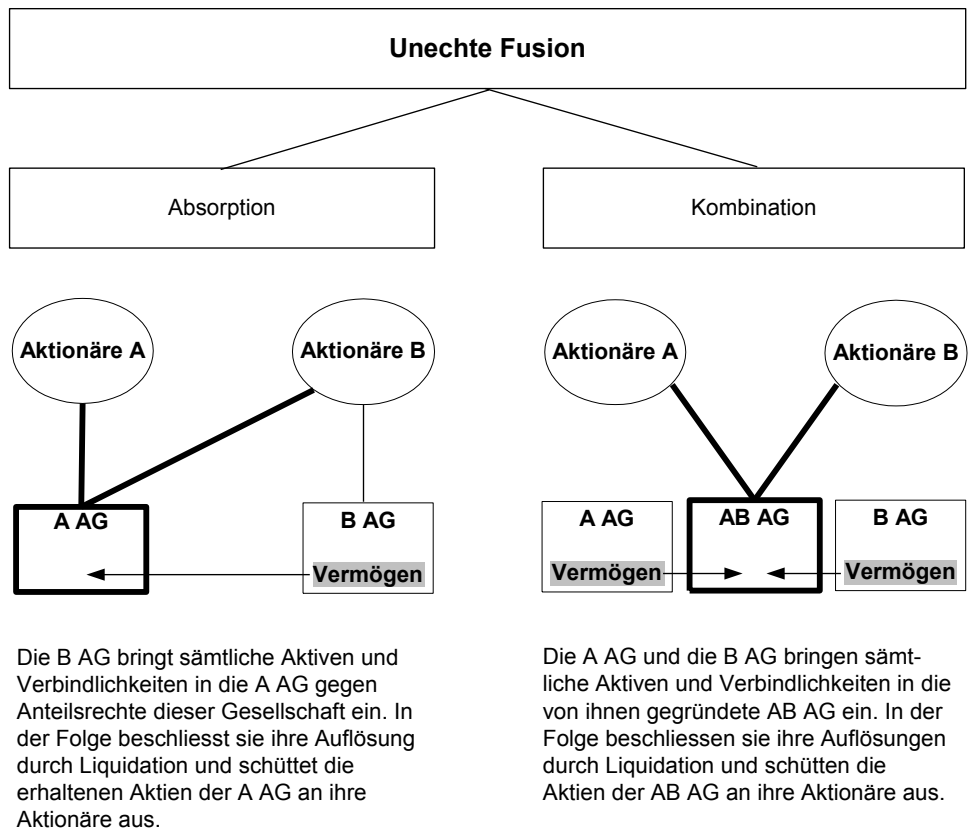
Unechte Fusion

Absorption

Kombination

Aktionäre A

Aktionäre B

A AG

B AG

Vermögen

Aktionäre A

Aktionäre B

A AG

AB AG

B AG

Vermögen

Vermögen

Die B AG bringt sämtliche Aktiven und Verbindlichkeiten in die A AG gegen Anteilsrechte dieser Gesellschaft ein. In der Folge beschliesst sie ihre Auflösung durch Liquidation und schüttet die erhaltenen Aktien der A AG an ihre Aktionäre aus.

Die A AG und die B AG bringen sämtliche Aktiven und Verbindlichkeiten in die von ihnen gegründete AB AG ein. In der Folge beschliessen sie ihre Auflösungen durch Liquidation und schütten die Aktien der AB AG an ihre Aktionäre aus.